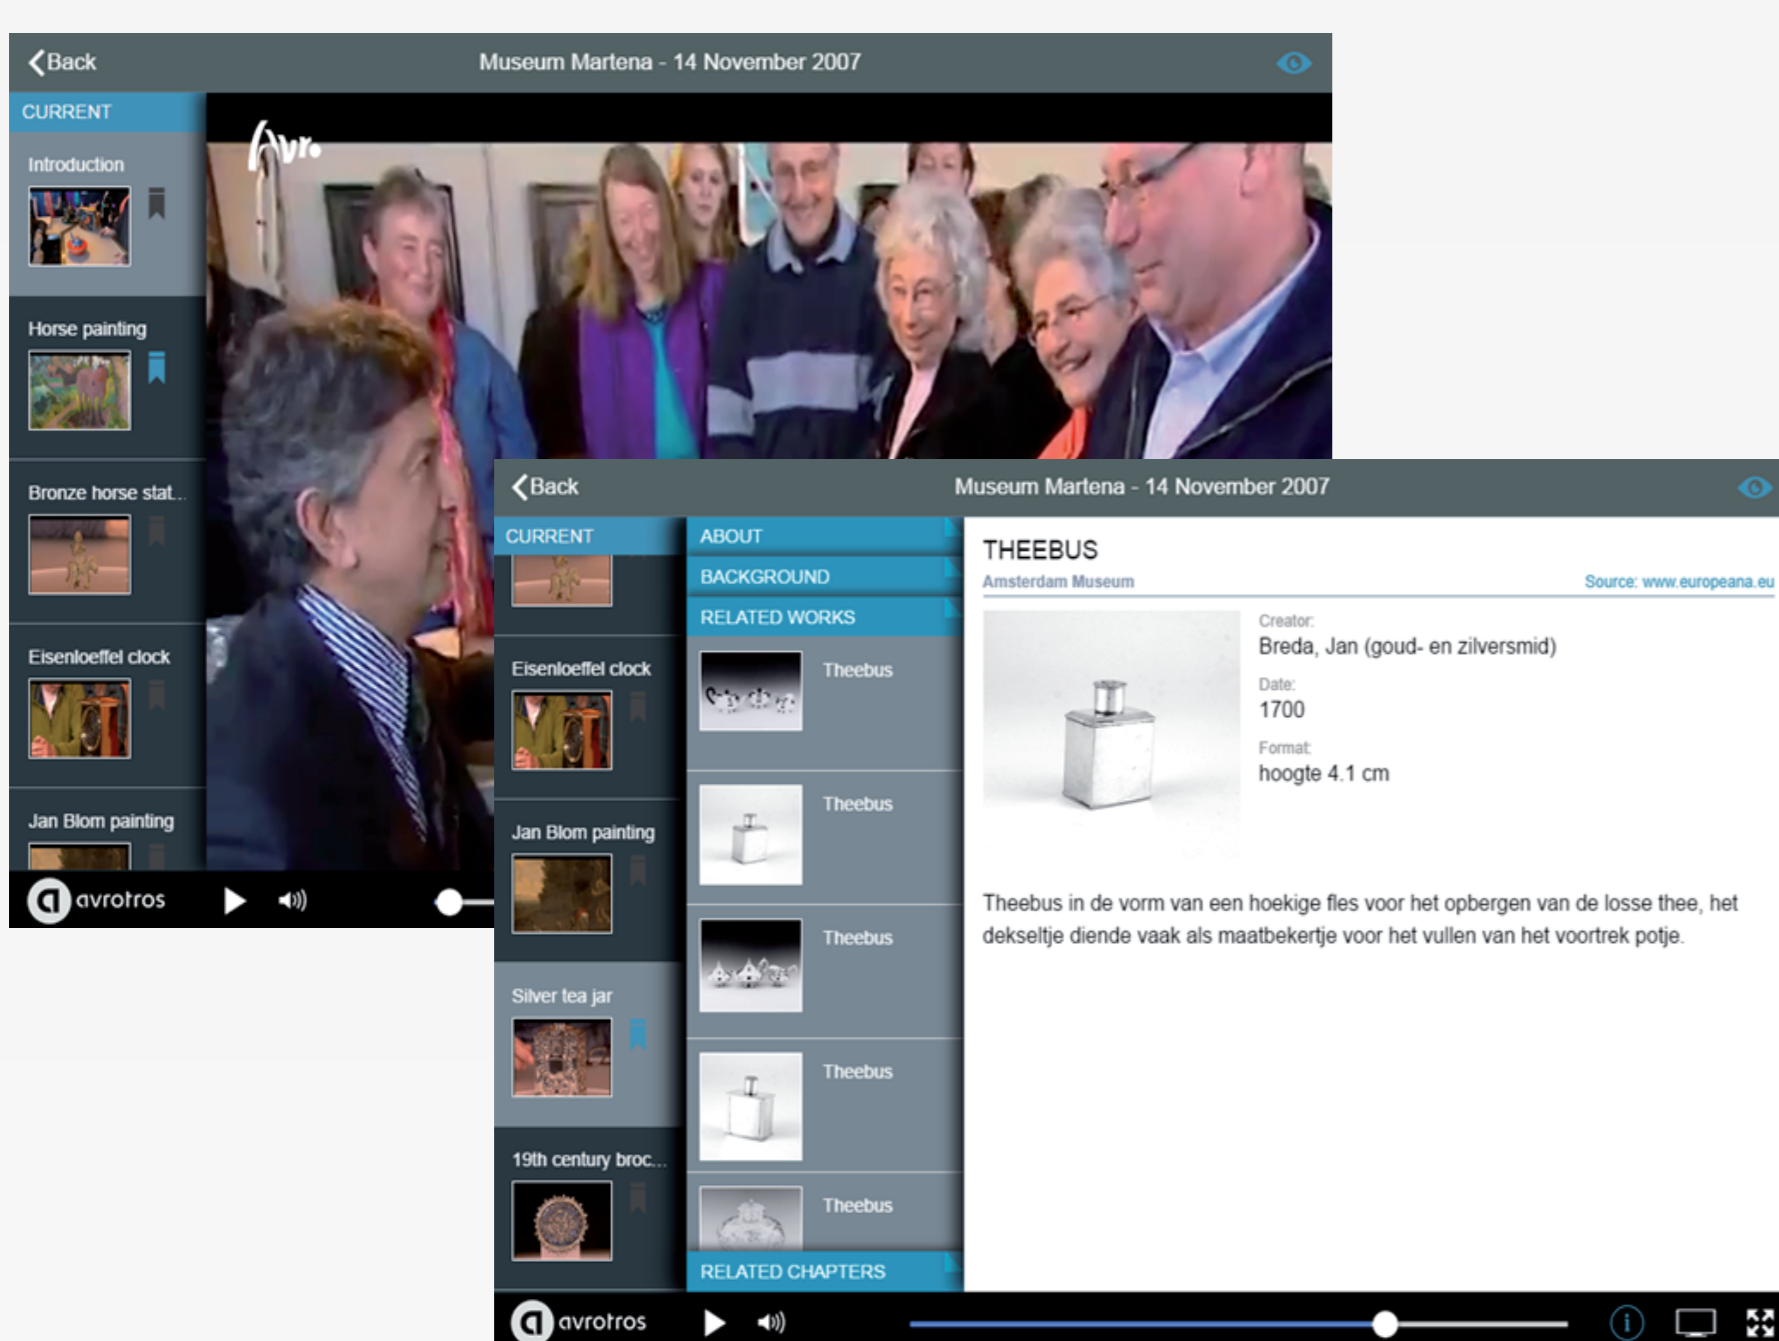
Back

Museum Martena - 14 November 2007

CURRENT

Introduction

Horse painting

Bronze horse stat...

Eisenloeffel clock

Jan Blom painting

avrotros

Back

Museum Martena - 14 November 2007

CURRENT

Eisenloeffel clock

Jan Blom painting

Silver tea jar

19th century broc...

ABOUT

BACKGROUND

RELATED WORKS

Theebus

Theebus

Theebus

Theebus

Theebus

RELATED CHAPTERS

THEEBUS

Amsterdam Museum

Source: www.europeana.eu

Creator:
Breda, Jan (goud- en zilversmid)

Date:
1700

Format:
hoogte 4.1 cm

Theebus in de vorm van een hoekige fles voor het opbergen van de losse thee, het dekseltje diende vaak als maatbekertje voor het vullen van het voortrek potje.

avrotros